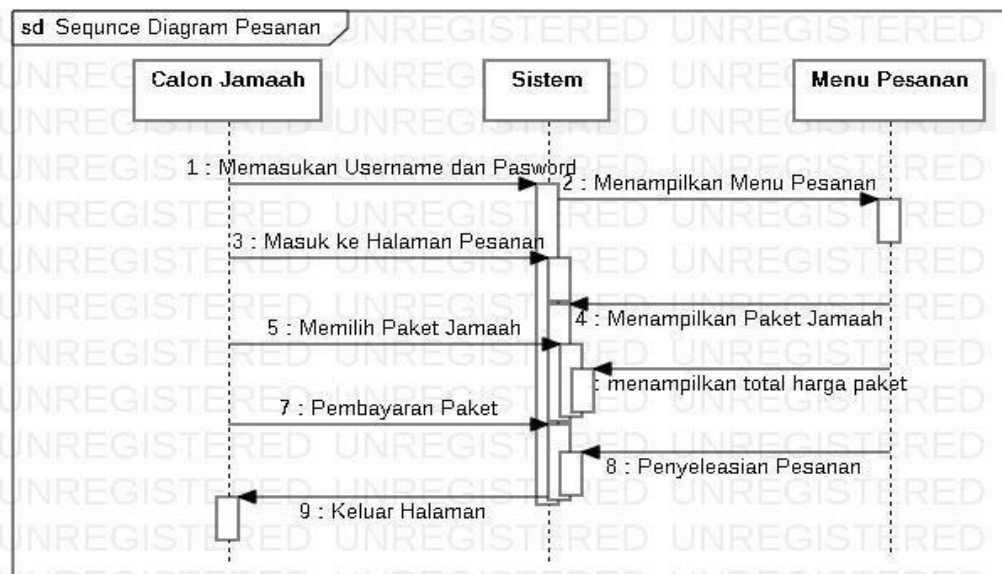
sd Sequnce Diagram Pesanan

Calon Jamaah

Sistem

Menu Pesanan

1 : Memasukan Username dan Pasword

2 : Menampilkan Menu Pesanan

3 : Masuk ke Halaman Pesanan

4 : Menampilkan Paket Jamaah

5 : Memilih Paket Jamaah

: menampilkan total harga paket

7 : Pembayaran Paket

8 : Penyeleasian Pesanan

9 : Keluar Halaman

UNREGISTERED UNREGISTERED UNREGISTERED